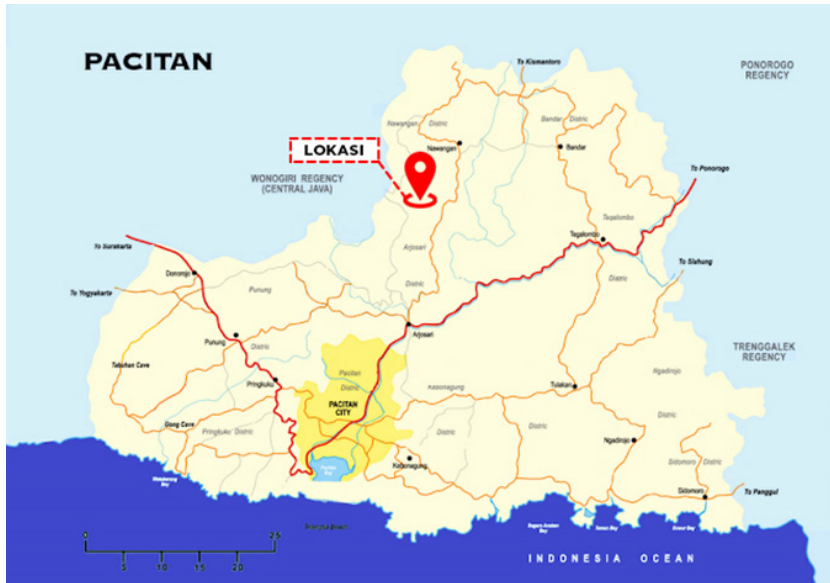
PACITAN

PONOROGO REGENCY

To Kismantoro

Nawangan Distric

Nawangan

Bandar Distric

Bandar

LOKASI

WONOGIRI REGENCY (CENTRAL JAVA)

To Ponorogo

Tegalombo Distric

Tegalombo

Arjosari Distric

To Surakarta

Donorojo

To Slahung

To Yogyakarta

Punung Distric

Distric

Arjosari

TRENGGALEK REGENCY

Punung

Tabuhan Cave

Pringkuku

Pacitan Distric

PACITAN CITY

Kebonagung

Tulakan

Ngadirojo

Distric

Gong Cave

Pringkuku Distric

Kebonagung

Distric

Ngadirojo

Sudimoro Distric

Sudimoro

To Panggul

Srau Beach

INDONESIA OCEAN

0 5 10 15 20 25